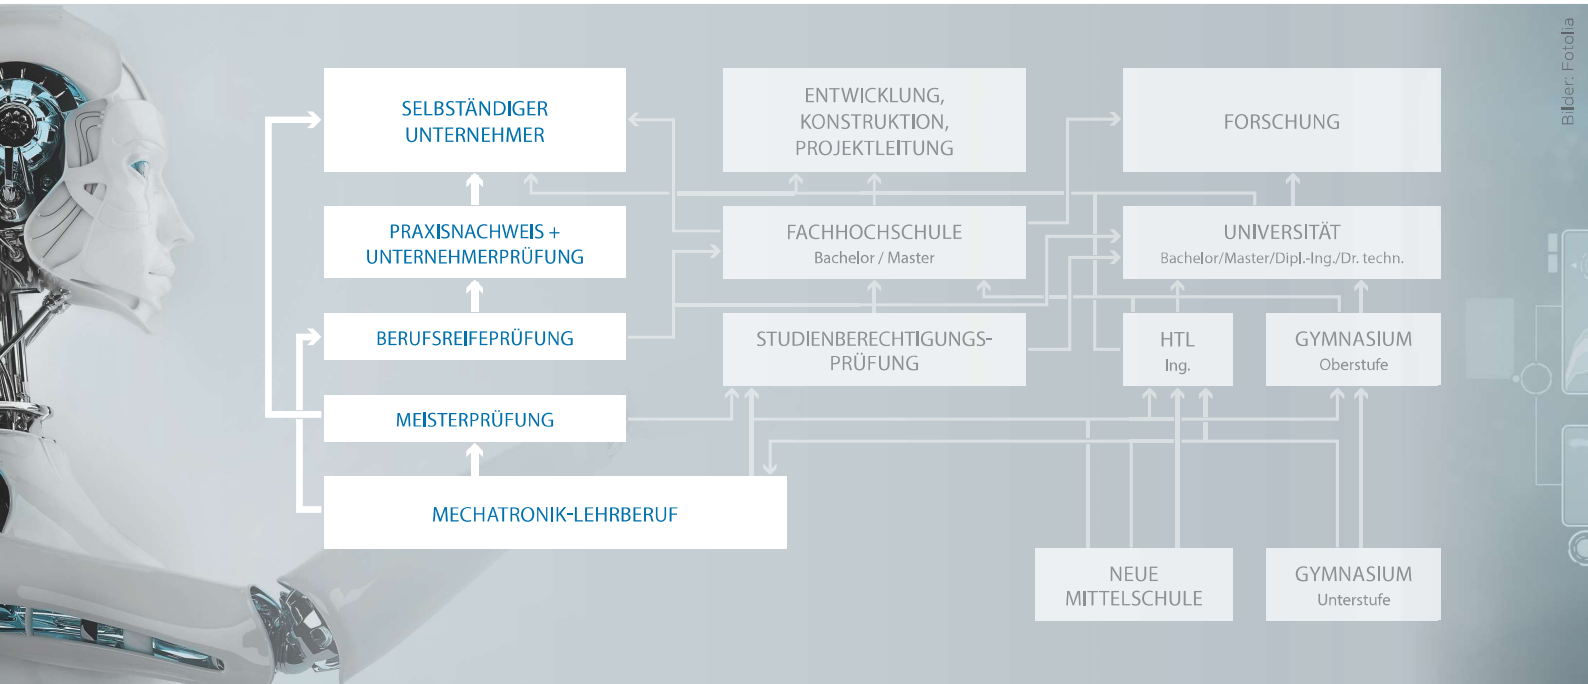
SELBSTÄNDIGER UNTERNEHMER

ENTWICKLUNG, KONSTRUKTION, PROJEKTLEITUNG

FORSCHUNG

Bilder: Fotolia

PRAXISNACHWEIS + UNTERNEHMERPRÜFUNG

FACHHOCHSCHULE
Bachelor / Master

UNIVERSITÄT
Bachelor/Master/Dipl.-Ing./Dr. techn.

BERUFSREIFEPRÜFUNG

STUDIENBERECHTIGUNGS-PRÜFUNG

HTL
Ing.

GYMNASIUM
Oberstufe

MEISTERPRÜFUNG

MECHATRONIK-LEHRBERUF

NEUE MITTELSCHULE

GYMNASIUM
Unterstufe